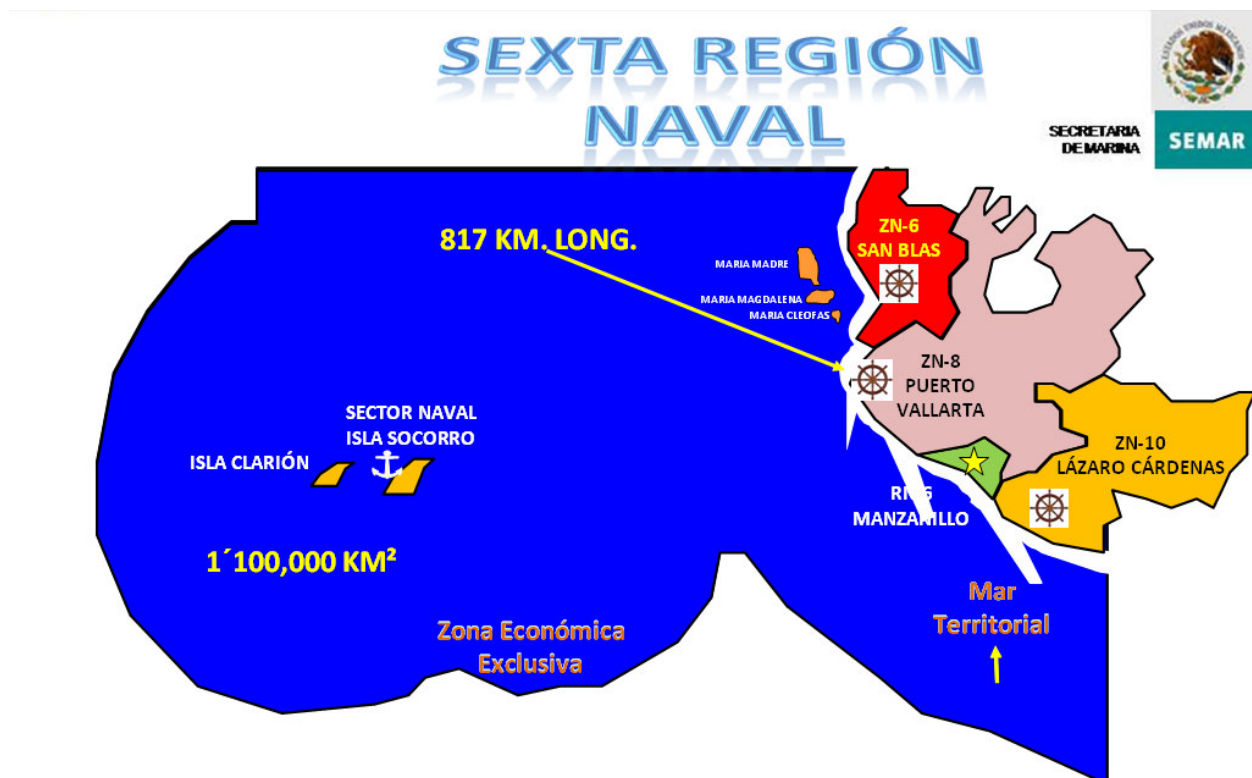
SEXTA REGIÓN NAVAL

ESTADOS UNIDOS MEXICANOS

SECRETARIA DE MARINA

SEMAR

817 KM. LONG.

MARIA MADRE

MARIA MAGDALENA

MARIA CLEOFAS

ZN-6 SAN BLAS

ZN-8 PUERTO VALLARTA

ZN-10 LÁZARO CÁRDENAS

SECTOR NAVAL ISLA SOCORRO

ISLA CLARIÓN

RN-6 MANZANILLO

1´100,000 KM²

Zona Económica Exclusiva

Mar Territorial